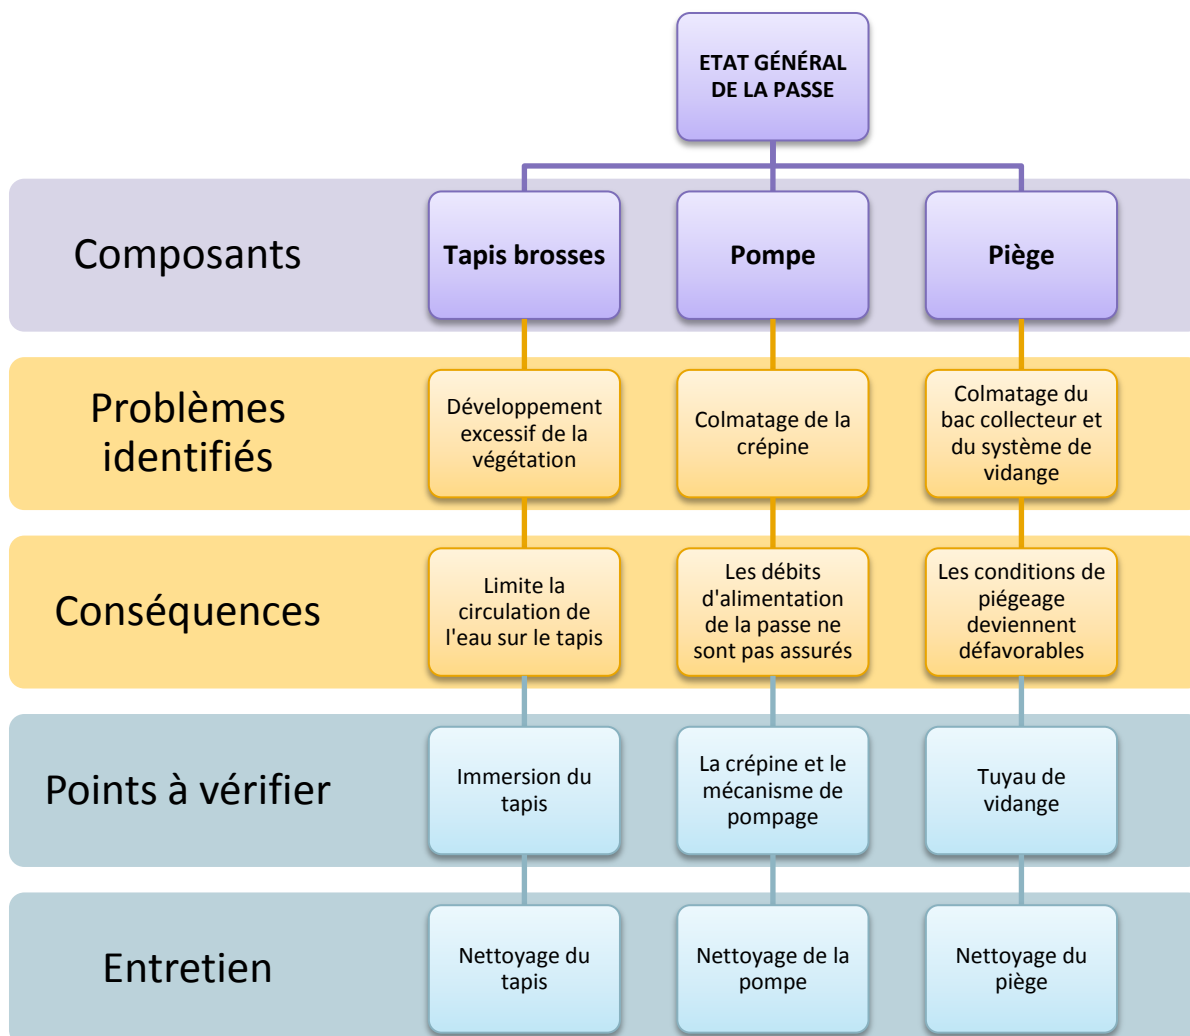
ETAT GÉNÉRAL DE LA PASSE

Composants

Tapis brosses

Pompe

Piège

Problèmes identifiés

Développement excessif de la végétation

Colmatage de la crépine

Colmatage du bac collecteur et du système de vidange

Conséquences

Limite la circulation de l'eau sur le tapis

Les débits d'alimentation de la passe ne sont pas assurés

Les conditions de piégeage deviennent défavorables

Points à vérifier

Immersion du tapis

La crépine et le mécanisme de pompage

Tuyau de vidange

Entretien

Nettoyage du tapis

Nettoyage de la pompe

Nettoyage du piège